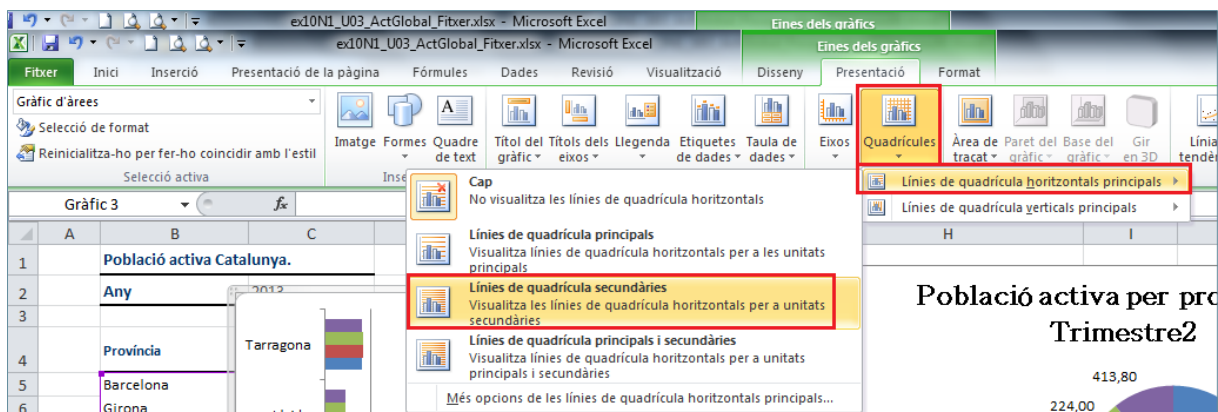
ex10N1_U03_ActGlobal_Fitxer.xlsx - Microsoft Excel

Eines dels gràfics

ex10N1_U03_ActGlobal_Fitxer.xlsx - Microsoft Excel

Eines dels gràfics

Fitxer | Inici | Inserció | Presentació de la pàgina | Fórmules | Dades | Revisió | Visualització | Disseny | Presentació | Format

Gràfic d'àrees

Selecció de format

Reinicialitza-ho per fer-ho coincidir amb l'estil

Selecció activa

Imatge | Formes | Quadre de text

Inse

Títol del gràfic | Títols dels eixos | Llegenda | Etiquetes de dades | Taula de dades | Eixos | Quadrícules | Àrea de traçat | Paret del gràfic | Base del gràfic | Gir en 3D | Línia tendè

Línies de quadrícula horitzontals principals

Línies de quadrícula verticals principals

Gràfic 3

Cap
No visualitza les línies de quadrícula horitzontals

Línies de quadrícula principals
Visualitza línies de quadrícula horitzontals per a les unitats principals

Línies de quadrícula secundàries
Visualitza les línies de quadrícula horitzontals per a unitats secundàries

Línies de quadrícula principals i secundàries
Visualitza línies de quadrícula horitzontals per a unitats principals i secundàries

Més opcions de les línies de quadrícula horitzontals principals...

| | A | B | C | | H | I |
|---|---|---|---|---|---|---|
| 1 | | Població activa Catalunya. | | | | |
| 2 | | Any | 2013 | | | |
| 3 | | | | | | |
| 4 | | Província | | | | |
| 5 | | Barcelona | | | | |
| 6 | | Girona | | | | |

Tarragona

Població activa per pro
Trimestre2

413,80

224,00